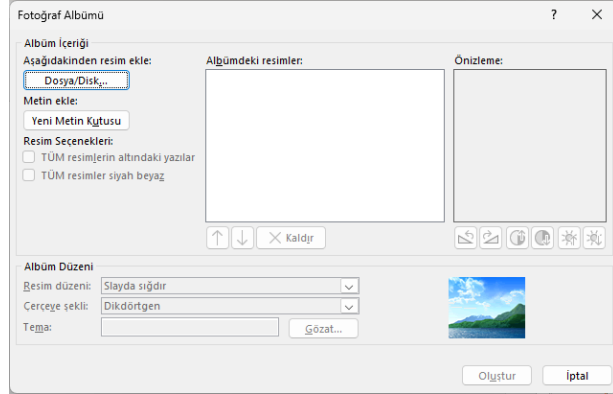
Fotoğraf Albümü

?

Albüm İçeriği

Aşağıdakinden resim ekle:

Dosya/Disk...

Metin ekle:

Yeni Metin Kutusu

Resim Seçenekleri:

TÜM resimlerin altındaki yazılar

TÜM resimler siyah beyaz

Albümdeki resimler:

Kaldır

Önizleme:

Albüm Düzeni

Resim düzeni: Slayda sığdır

Çerçeve şekli: Dikdörtgen

Tema:

Gözat...

Oluştur

İptal